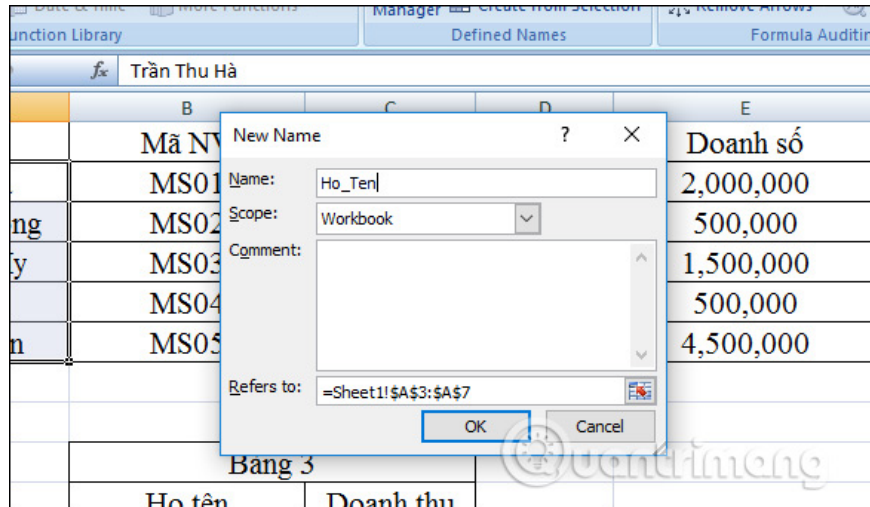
unction Library | Defined Names | Formula Auditin

$f_x$ Trần Thu Hà

B C D E

Mã NV | Doanh số
MS01 | 2,000,000
ng | MS02 | 500,000
ly | MS03 | 1,500,000
MS04 | 500,000
n | MS05 | 4,500,000

New Name ? ×

Name: Ho_Ten

Scope: Workbook

Comment:

Refers to: =Sheet1!$A$3:$A$7

OK Cancel

Bảng 3

Họ tên | Doanh thu

Quantrimang